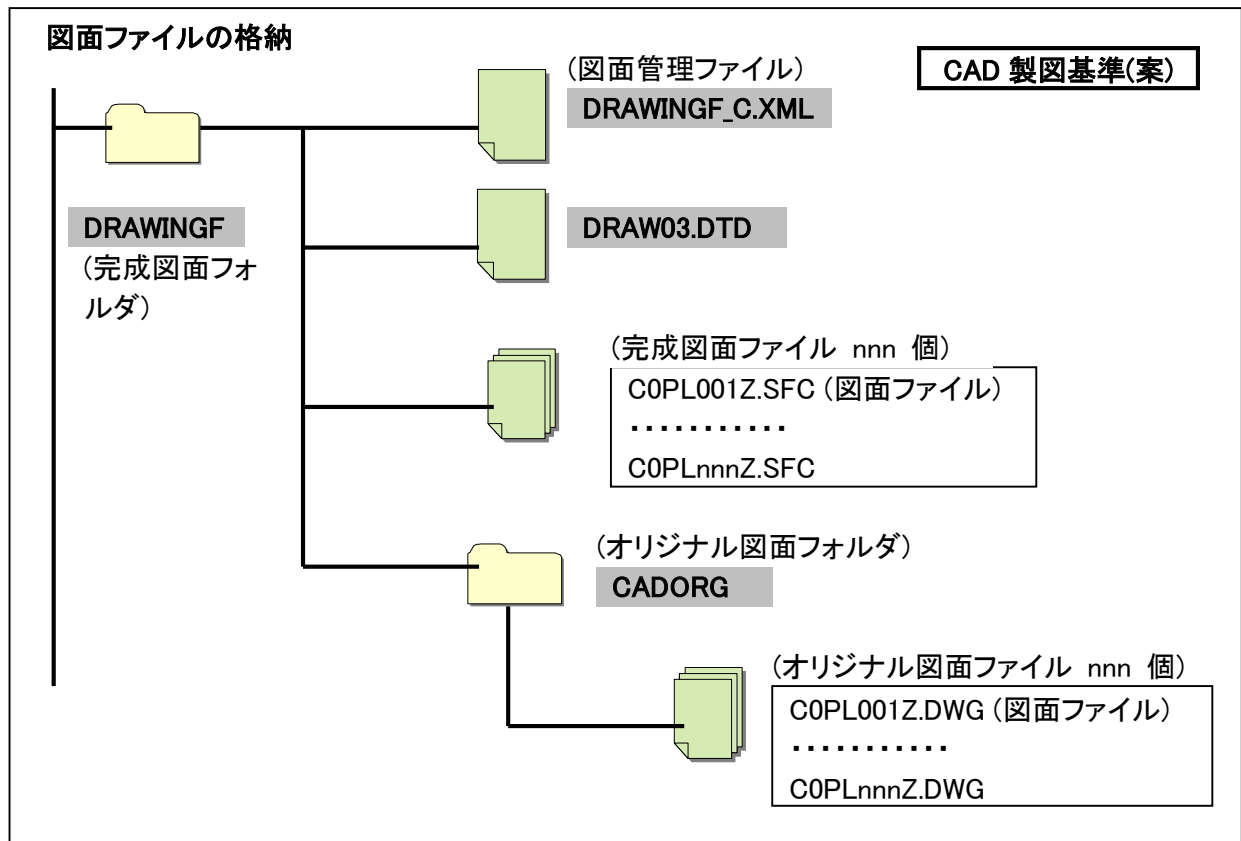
図面ファイルの格納

CAD 製図基準(案)

DRAWINGF
(完成図面フォルダ)

(図面管理ファイル)
DRAWINGF_C.XML

DRAW03.DTD

(完成図面ファイル nnn 個)
C0PL001Z.SFC (図面ファイル)
・・・・・・・・・・・
C0PLnnnZ.SFC

(オリジナル図面フォルダ)
CADORG

(オリジナル図面ファイル nnn 個)
C0PL001Z.DWG (図面ファイル)
・・・・・・・・・・・
C0PLnnnZ.DWG